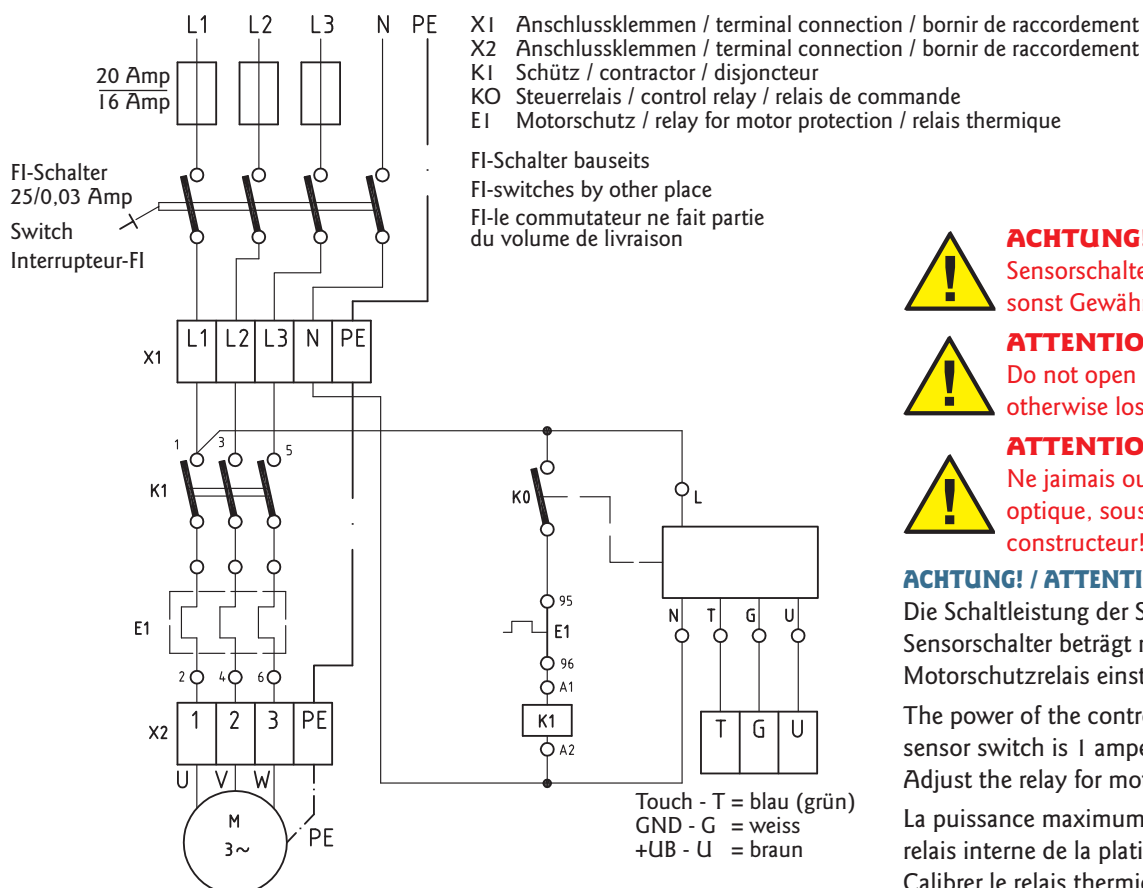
L1 L2 L3 N PE

20 Amp
16 Amp

X1 Anschlussklemmen / terminal connection / bornir de raccordement
X2 Anschlussklemmen / terminal connection / bornir de raccordement
K1 Schütz / contractor / disjoncteur
KO Steuerrelais / control relay / relais de commande
E1 Motorschutz / relay for motor protection / relais thermique

FI-Schalter 25/0,03 Amp
Switch
Interrupteur-FI

FI-Schalter bauseits
FI-switches by other place
FI-le commutateur ne fait partie du volume de livraison

X1
L1 L2 L3 N PE

K1
1 3 5

E1
2 4 6

X2
1 2 3 PE
U V W

M
3~
PE

K0
95
E1
96
A1
K1
A2

L
N T G U
T G U

Touch - T = blau (grün)
GND - G = weiss
+UB - U = braun

ACHTUNG!
Sensorschalte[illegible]
sonst Gewähr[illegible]

ATTENTIO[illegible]
Do not open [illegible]
otherwise los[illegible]

ATTENTIO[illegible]
Ne jaimais ou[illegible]
optique, sous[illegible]
constructeur![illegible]

ACHTUNG! / ATTENTI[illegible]
Die Schaltleistung der S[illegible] Sensorschalter beträgt n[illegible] Motorschutzrelais einst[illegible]

The power of the contro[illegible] sensor switch is 1 ampe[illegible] Adjust the relay for mot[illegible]

La puissance maximum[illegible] relais interne de la plati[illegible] Calibrer le relais thermi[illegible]